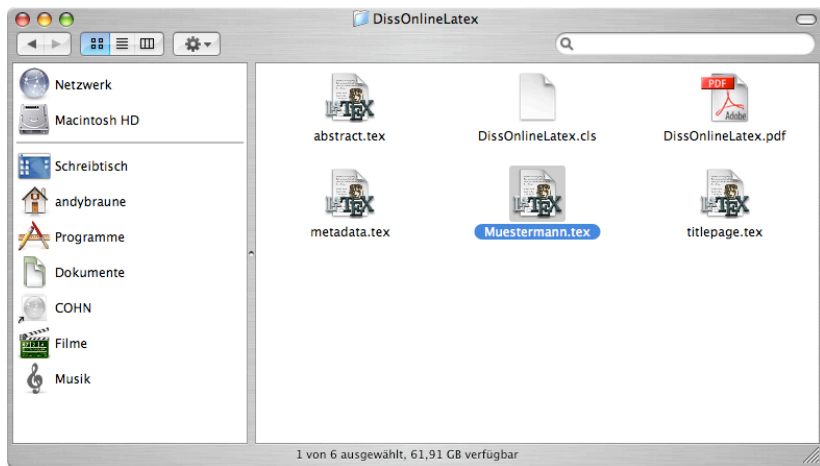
DissOnlineLatex

Netzwerk
Macintosh HD
Schreibtisch
andybraune
Programme
Dokumente
COHN
Filme
Musik

abstract.tex
DissOnlineLatex.cls
PDF
Adobe
DissOnlineLatex.pdf
metadata.tex
Muestermann.tex
titlepage.tex

1 von 6 ausgewählt, 61,91 GB verfügbar